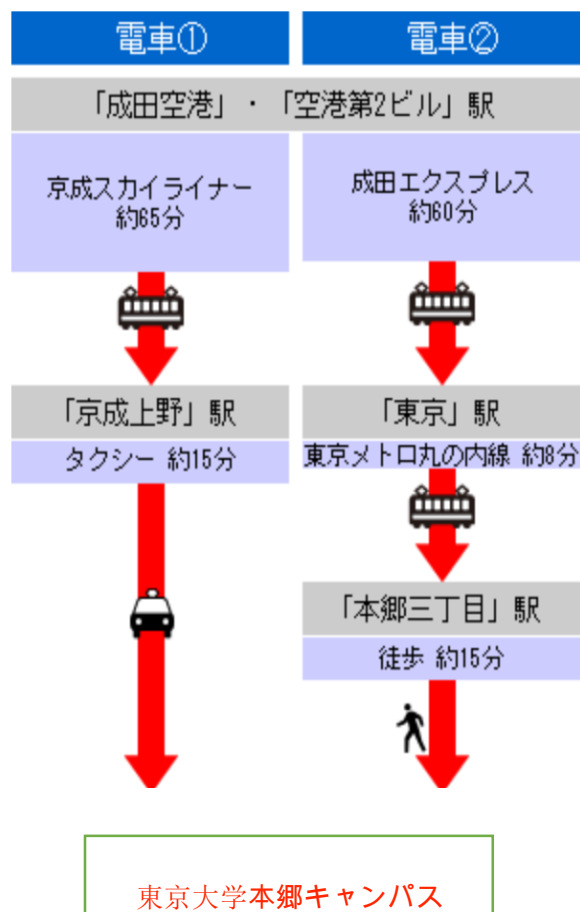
電車①

電車②

「成田空港」・「空港第2ビル」駅

京成スカイライナー
約65分

成田エクスプレス
約60分

「京成上野」駅

タクシー 約15分

「東京」駅

東京メトロ丸の内線 約8分

「本郷三丁目」駅

徒歩 約15分

東京大学本郷キャンパス